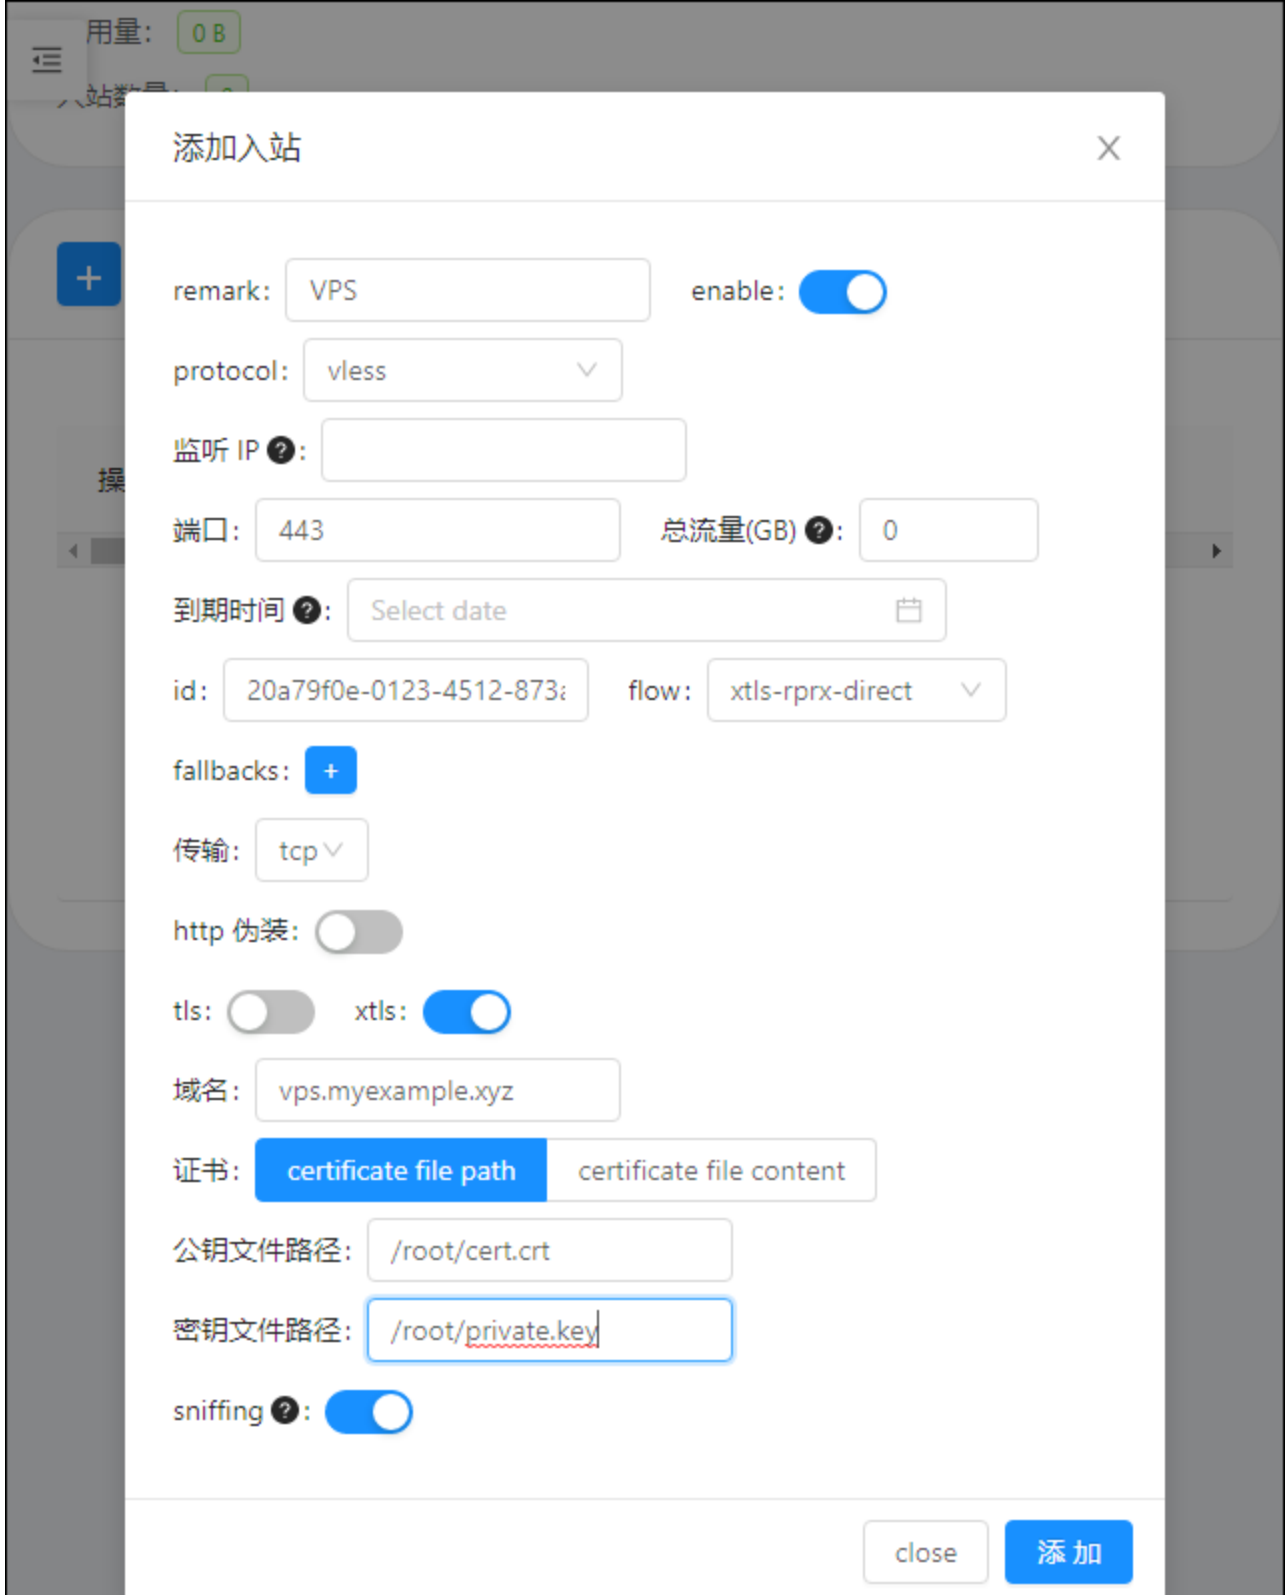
用量: 0 B
入站数量: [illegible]

操

添加入站

remark: VPS

enable:

protocol: vless

监听 IP ?:

端口: 443

总流量(GB) ?: 0

到期时间 ?: Select date

id: 20a79f0e-0123-4512-873a

flow: xtls-rprx-direct

fallbacks: +

传输: tcp

http 伪装:

tls:

xtls:

域名: vps.myexample.xyz

证书: certificate file path certificate file content

公钥文件路径: /root/cert.crt

密钥文件路径: /root/private.key

sniffing ?:

close 添 加